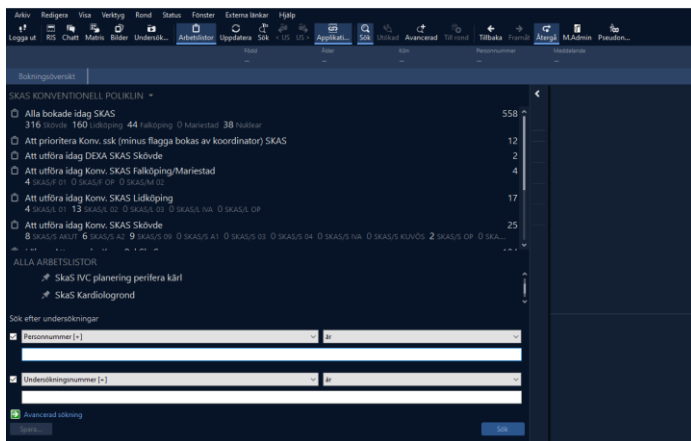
Arkiv Redigera Visa Verktyg Rond Status Fönster Externa länkar Hjälp

Logga ut RIS Chatt Matris Bilder Undersök... Arbetslistor Uppdatera Sök < US US > Applikati... Sök Utökad Avancerad Till rond Tillbaka Framåt Återgå M.Admin Pseudon...

Född Ålder Kön Personnummer Meddelande

Bokningsöversikt

SKAS KONVENTIONELL POLIKLIN

Alla bokade idag SKAS 558
316 Skövde 160 Lidköping 44 Falköping 0 Mariestad 38 Nuklear

Att prioritera Konv. ssk (minus flagga bokas av koordinator) SKAS 12

Att utföra idag DEXA SKAS Skövde 2

Att utföra idag Konv. SKAS Falköping/Mariestad 4
4 SKAS/F 01 0 SKAS/F OP 0 SKAS/M 02

Att utföra idag Konv. SKAS Lidköping 17
4 SKAS/L 01 13 SKAS/L 02 0 SKAS/L 03 0 SKAS/L IVA 0 SKAS/L OP

Att utföra idag Konv. SKAS Skövde 25
8 SKAS/S AKUT 6 SKAS/S A2 9 SKAS/S 09 0 SKAS/S A1 0 SKAS/S 03 0 SKAS/S 04 0 SKAS/S IVA 0 SKAS/S KUVÖS 2 SKAS/S OP 0 SKA...

ALLA ARBETSLISTOR

SkaS IVC planering perifera kärl

SkaS Kardiologrond

Sök efter undersökningar

Personnummer [=] är

Undersökningsnummer [=] är

Avancerad sökning

Spara... Sök